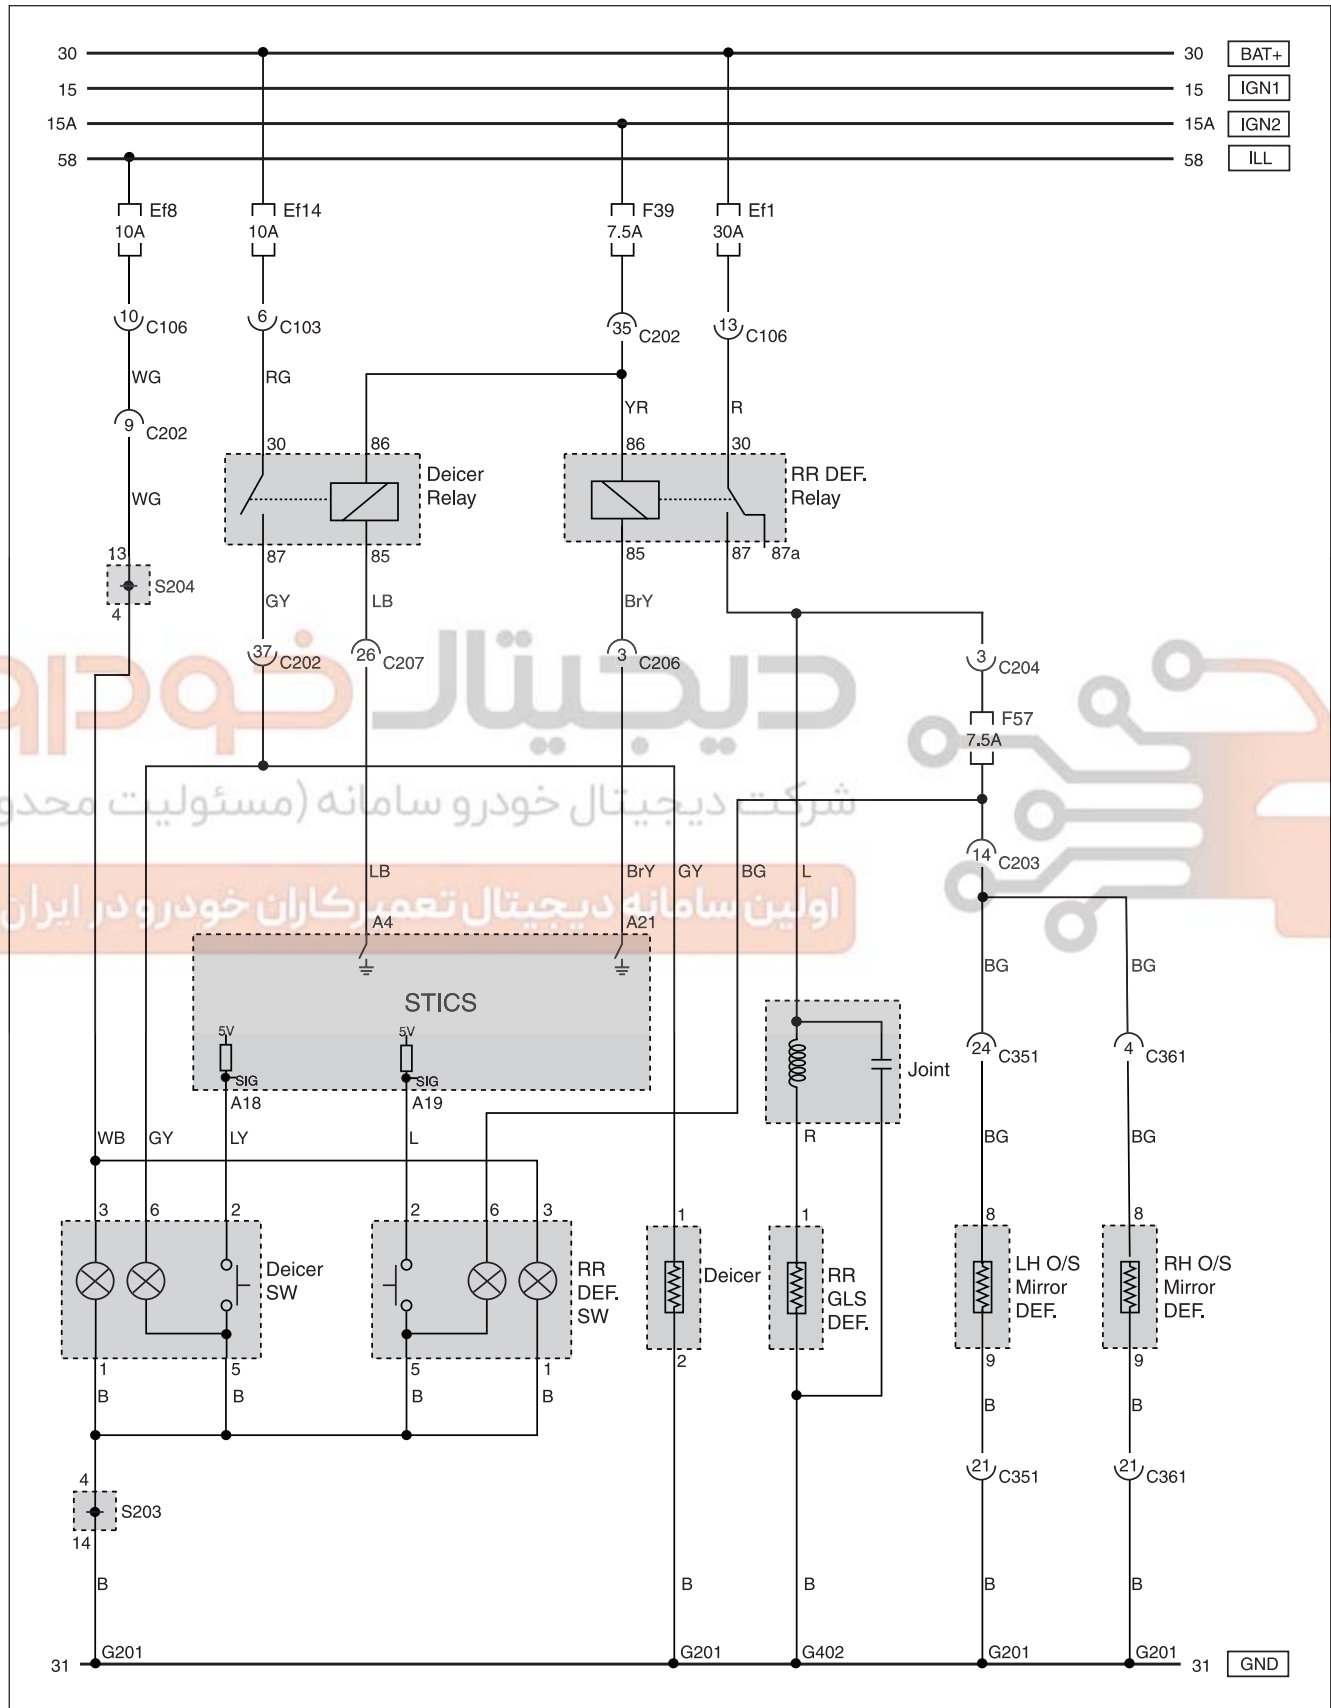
30 30 BAT+
15 15 IGN1
15A 15A IGN2
58 58 ILL

Ef8 10A
Ef14 10A
F39 7.5A
Ef1 30A

10 C106
6 C103
35 C202
13 C106

WG
RG
YR
R

9 C202
WG

30 86 Deicer Relay 87 85
86 30 RR DEF. Relay 85 87 87a

13 S204 4

GY LB BrY

37 C202
26 C207
3 C206
3 C204

F57 7.5A

14 C203

دیجیتال خودرو
شرکت دیجیتال خودرو سامانه (مسئولیت محدود)
اولین سامانه دیجیتال تعمیرکاران خودرو در ایران

LB A4
BrY A21
GY BG L

STICS
5V SIG A18
5V SIG A19

BG BG
24 C351
4 C361

Joint
R

WB GY LY L

BG BG

3 6 2 Deicer SW 1 5
2 6 3 RR DEF. SW 5 1

1 Deicer 2
1 RR GLS DEF.
8 LH O/S Mirror DEF. 9
8 RH O/S Mirror DEF. 9

B B B B
B B

21 C351
21 C361

4 S203 14

B B B B B

31 G201 G201 G402 G201 G201 31 GND